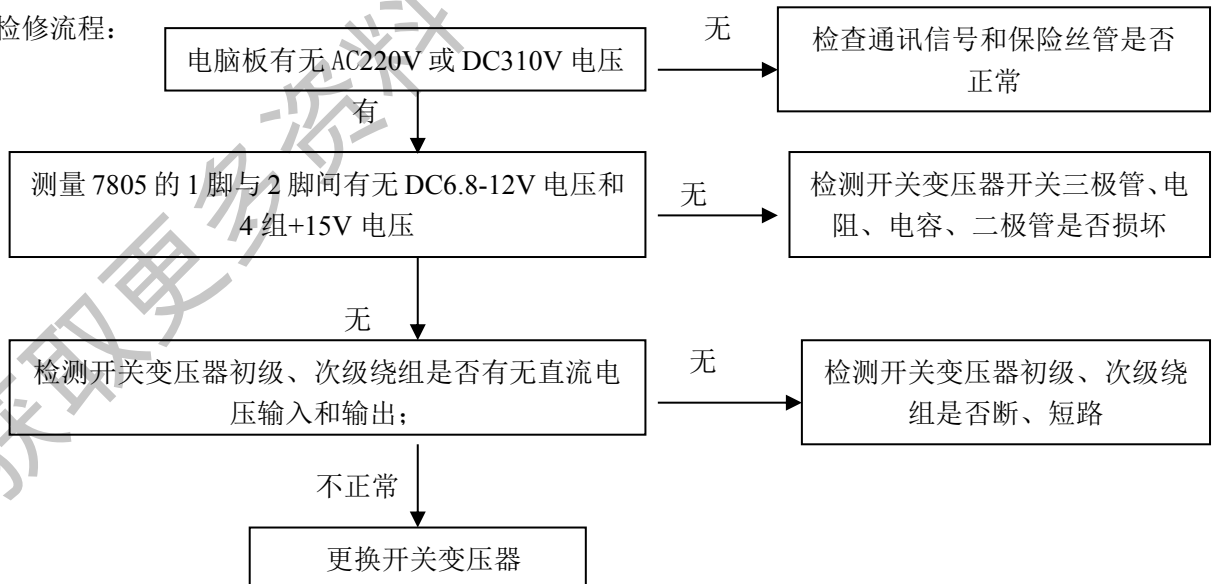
检修流程：

电脑板有无 AC220V 或 DC310V 电压

无

检查通讯信号和保险丝管是否正常

有

测量 7805 的 1 脚与 2 脚间有无 DC6.8-12V 电压和 4 组+15V 电压

无

检测开关变压器开关三极管、电阻、电容、二极管是否损坏

无

检测开关变压器初级、次级绕组是否有无直流电压输入和输出；

无

检测开关变压器初级、次级绕组是否断、短路

不正常

更换开关变压器

获取更多资料